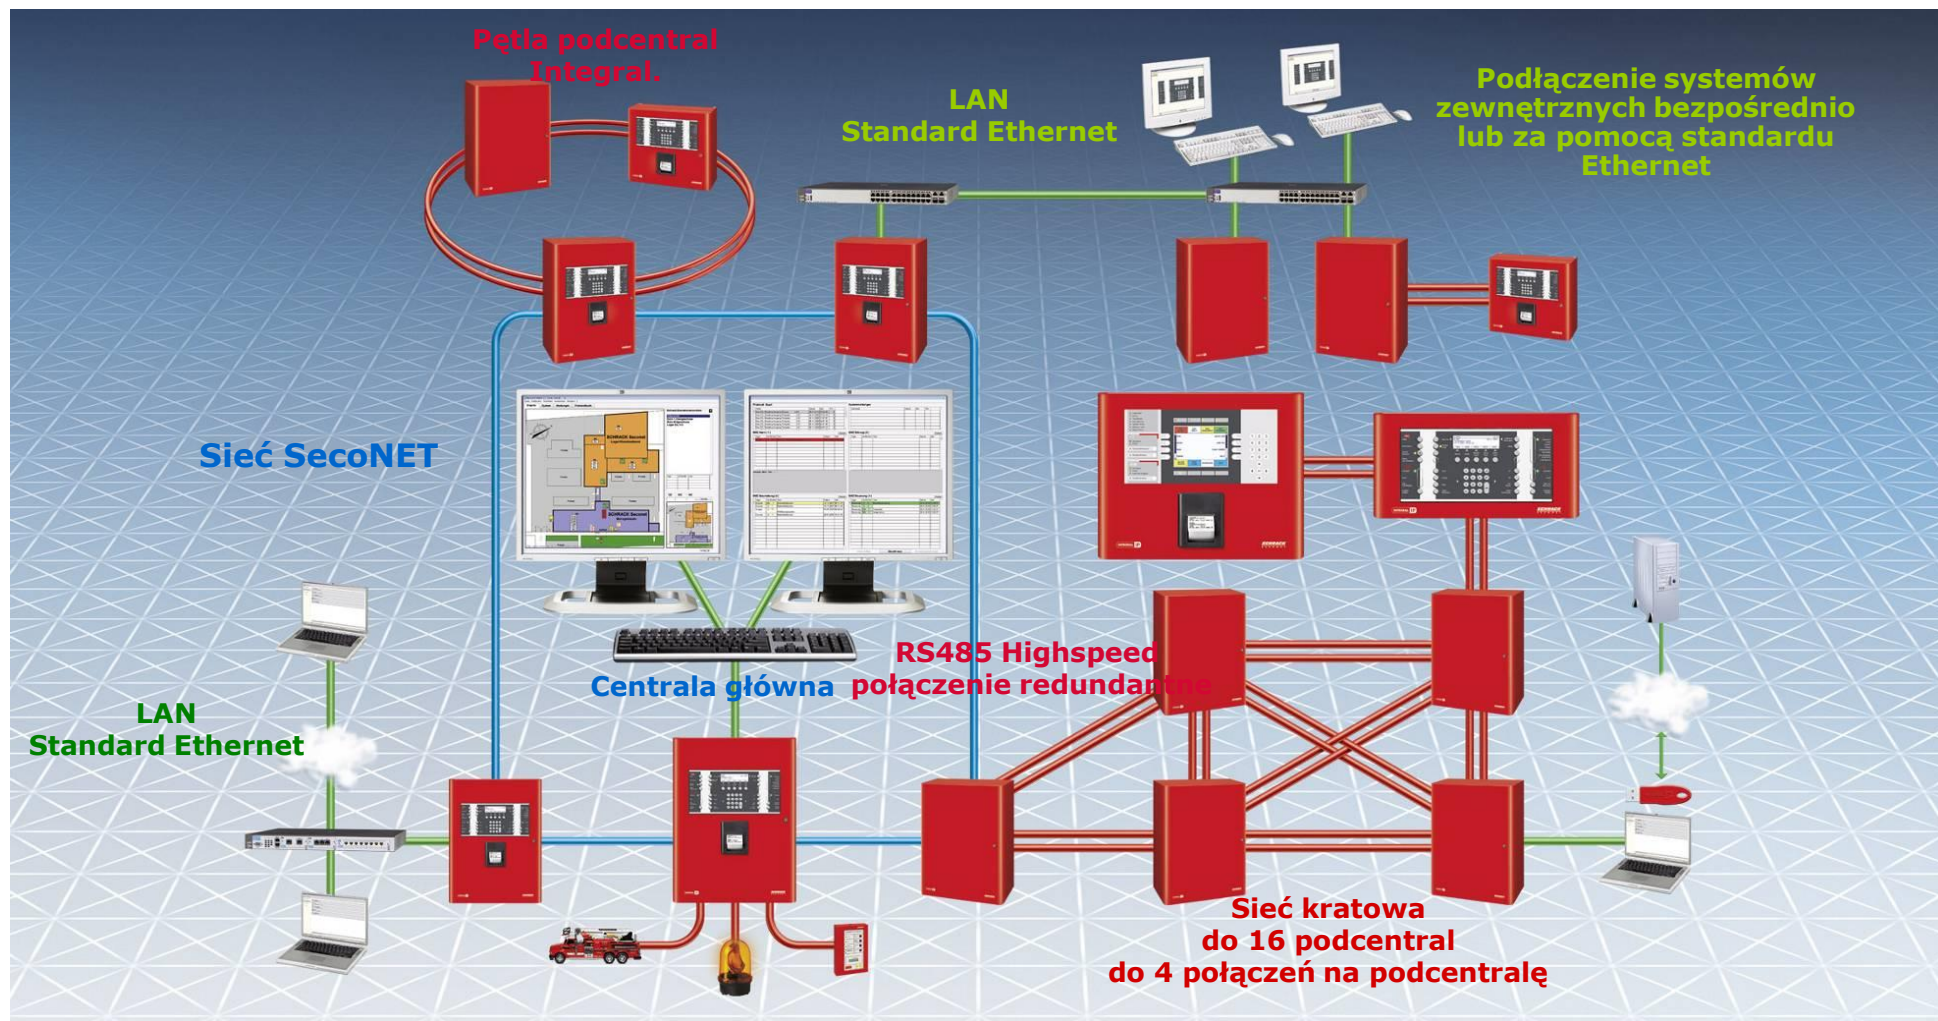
Pętla podcentral Integral.

LAN
Standard Ethernet

Podłączenie systemów zewnętrznych bezpośrednio lub za pomocą standardu Ethernet

Sieć SecoNET

RS485 Highspeed
połączenie redundantne

Centrala główna

LAN
Standard Ethernet

Sieć kratowa
do 16 podcentral
do 4 połączeń na podcentralę